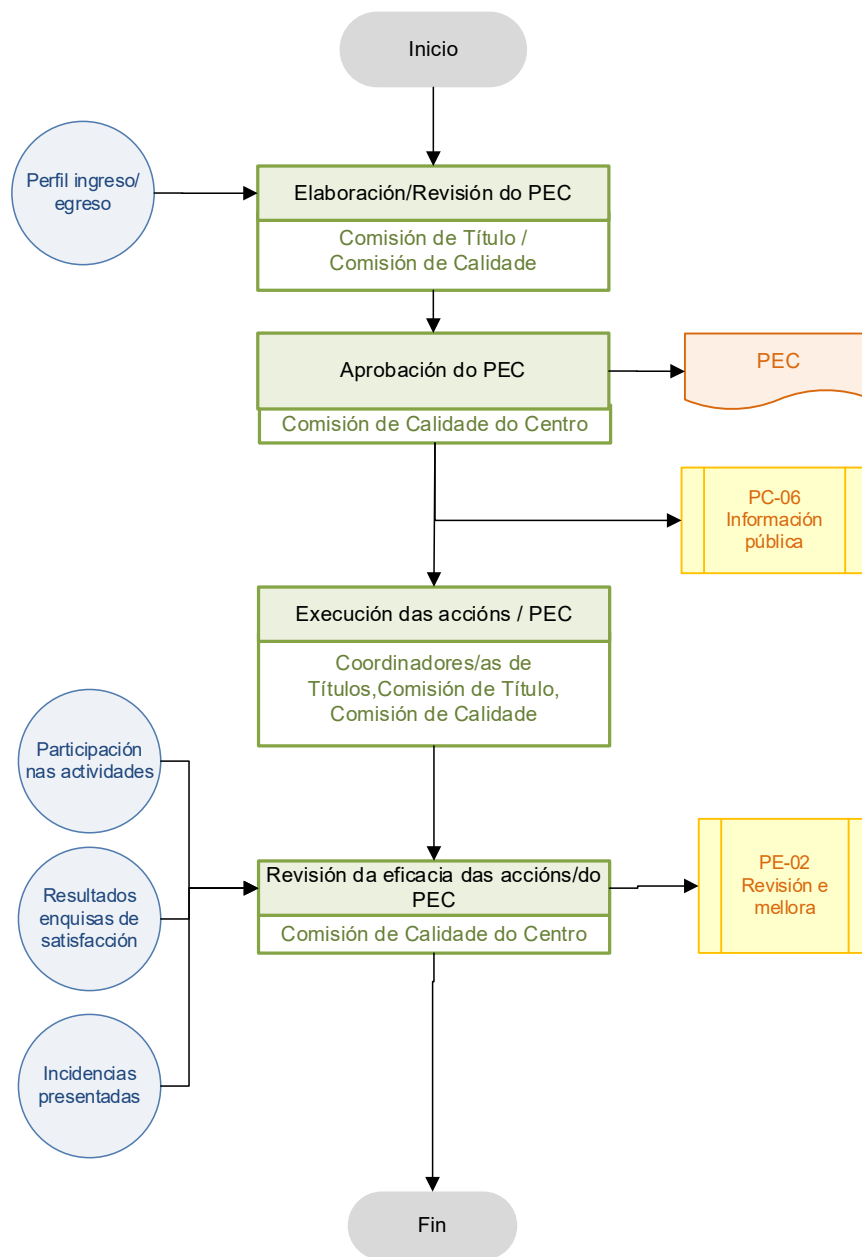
Inicio

Perfil ingreso/ egreso

Elaboración/Revisión do PEC

Comisión de Título / Comisión de Calidade

Aprobación do PEC

Comisión de Calidade do Centro

PEC

PC-06 Información pública

Execución das accións / PEC

Coordinadores/as de Títulos,Comisión de Título, Comisión de Calidade

Participación nas actividades

Resultados enquisas de satisfacción

Incidencias presentadas

Revisión da eficacia das accións/do PEC

Comisión de Calidade do Centro

PE-02 Revisión e mellora

Fin